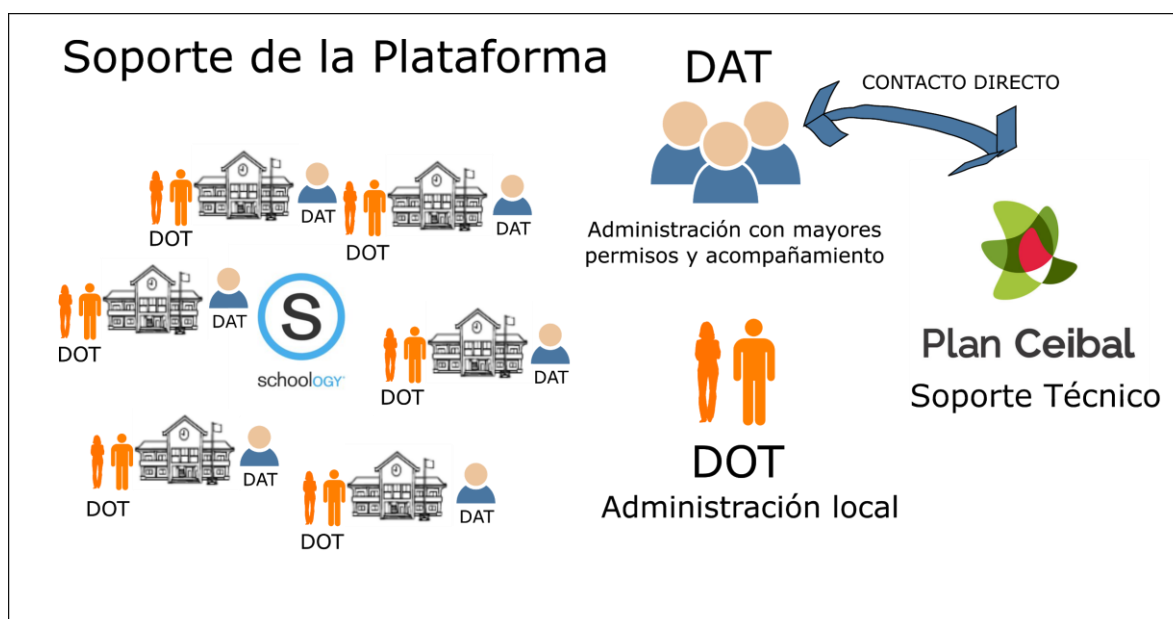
Soporte de la Plataforma

DAT

CONTACTO DIRECTO

Administración con mayores permisos y acompañamiento

DOT DAT DOT DAT

DOT DAT

S schoolOGY

DOT DAT

DOT DAT

DOT DAT

DOT
Administración local

Plan Ceibal
Soporte Técnico